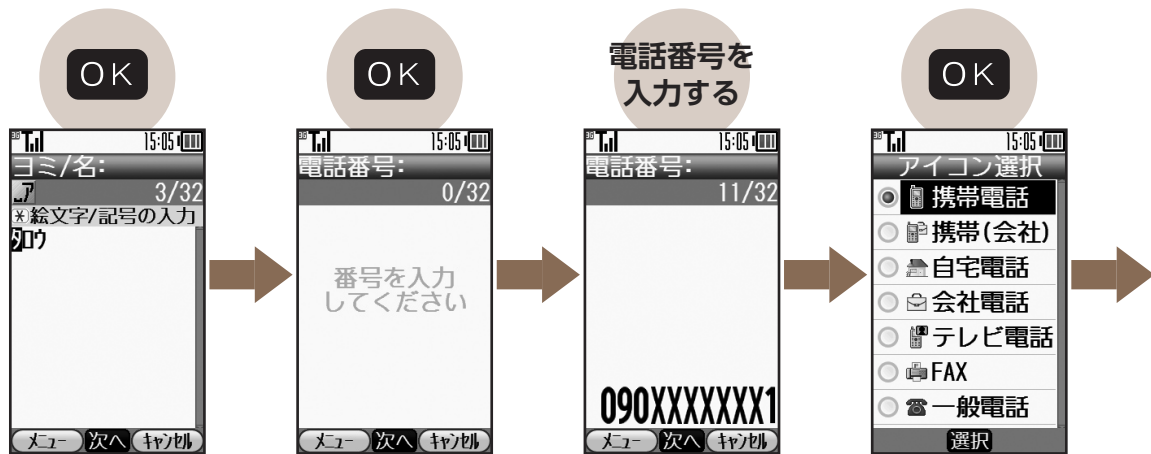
OK

3G 15:05
ヨミ/名:
ア 3/32
✱絵文字/記号の入力
タロウ
メニュー 次へ キャンセル

OK

3G 15:05
電話番号:
0/32
番号を入力してください
メニュー 次へ キャンセル

電話番号を入力する

3G 15:05
電話番号:
11/32
090XXXXXXX1
メニュー 次へ キャンセル

OK

3G 15:05
アイコン選択
携帯電話
携帯(会社)
自宅電話
会社電話
テレビ電話
FAX
一般電話
選択